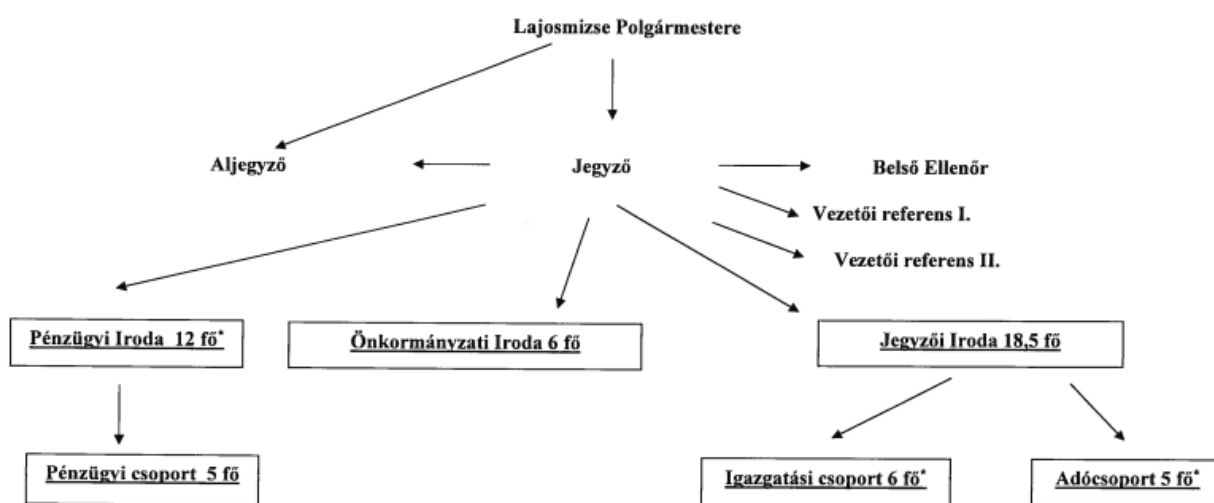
Lajosmizse Polgármestere

Aljegyző

Jegyző

Belső Ellenőr

Vezetői referens I.

Vezetői referens II.

Pénzügyi Iroda 12 fő*

Önkormányzati Iroda 6 fő

Jegyzői Iroda 18,5 fő

Pénzügyi csoport 5 fő

Igazgatási csoport 6 fő*

Adócsoport 5 fő*